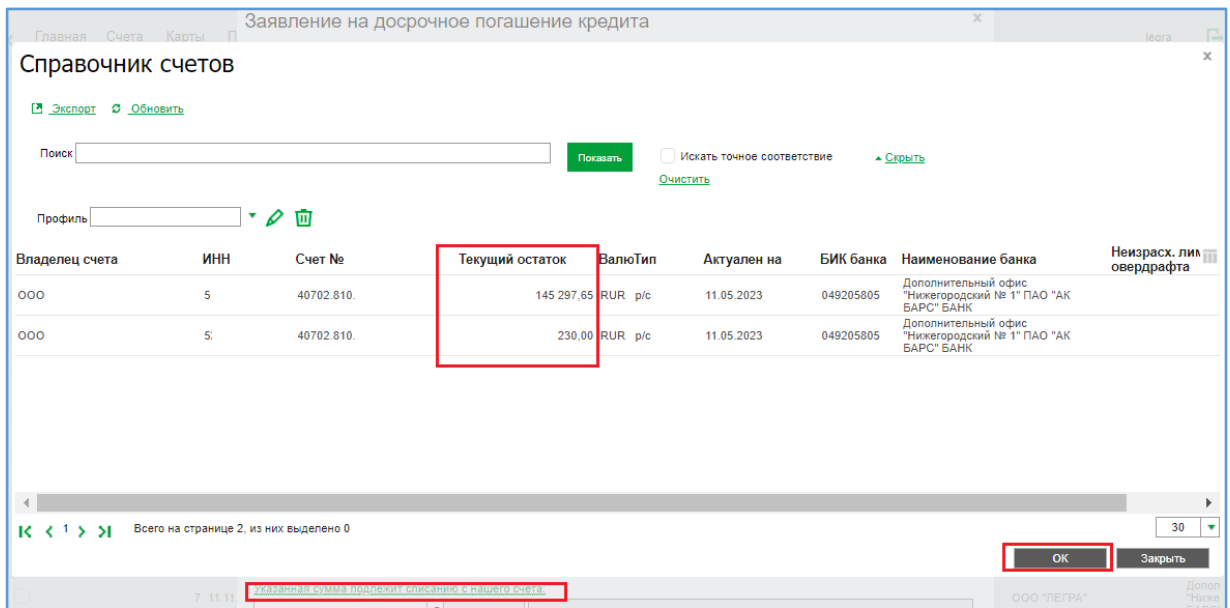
Главная Счета Карты П

Заявление на досрочное погашение кредита

legra

Справочник счетов

Экспорт Обновить

Поиск

Показать

Искать точное соответствие

Скрыть

Очистить

Профиль

| Владелец счета | ИНН | Счет № | Текущий остаток | Валю | Тип | Актуален на | БИК банка | Наименование банка | Неизрасх. лимит овердрафта |
|---|---|---|---|---|---|---|---|---|---|
| ООО | 5 | 40702.810. | 145 297,65 | RUR | р/с | 11.05.2023 | 049205805 | Дополнительный офис "Нижегородский № 1" ПАО "АК БАРС" БАНК | |
| ООО | 5: | 40702.810. | 230,00 | RUR | р/с | 11.05.2023 | 049205805 | Дополнительный офис "Нижегородский № 1" ПАО "АК БАРС" БАНК | |

1

Всего на странице 2, из них выделено 0

30

ОК

Закрыть

7 11.11

указанная сумма подлежит списанию с нашего счета.

ООО "ЛЕГРА"

Допол "Ниже